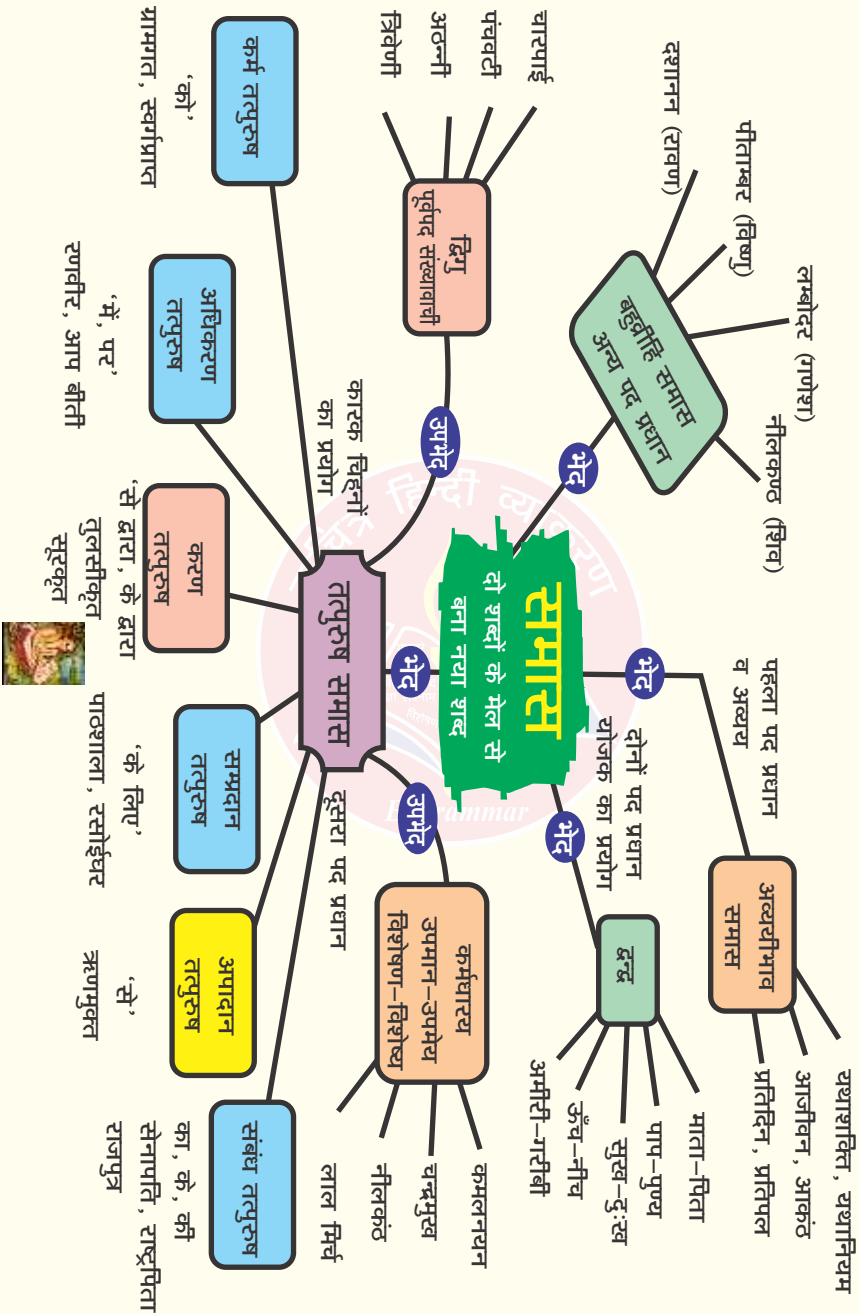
समास
दो शब्दों के मेल से बना नया शब्द

भेद
बहुव्रीहि समास
अन्य पद प्रधान
दशानन (रावण)
पीताम्बर (विष्णु)
लम्बोदर (गणेश)
नीलकण्ठ (शिव)

भेद
अव्ययीभाव समास
पहला पद प्रधान व अव्यय
यथाशक्ति, यथानियम
आजीवन, आकंठ
प्रतिदिन, प्रतिपल

भेद
द्वन्द्व
दोनों पद प्रधान
योजक का प्रयोग
माता–पिता
पाप–पुण्य
सुख–दुःख
ऊँच–नीच
अमीरी–गरीबी

भेद
तत्पुरुष समास
दूसरा पद प्रधान
कारक चिह्नों का प्रयोग

उपभेद
द्विगु
पूर्वपद संख्यावाची
चारपाई
पंचवटी
अठन्नी
त्रिवेणी

उपभेद
कर्मधारय
उपमान–उपमेय
विशेषण–विशेष्य
कमलनयन
चन्द्रमुख
नीलकंठ
लाल मिर्च

कर्म तत्पुरुष
'को'
ग्रामगत, स्वर्गप्राप्त

अधिकरण तत्पुरुष
'में, पर'
रणवीर, आप बीती

करण तत्पुरुष
'से द्वारा, के द्वारा'
तुलसीकृत
सूरकृत

सम्प्रदान तत्पुरुष
'के लिए'
पाठशाला, रसोईघर

अपादान तत्पुरुष
'से'
ऋणमुक्त

संबंध तत्पुरुष
का, के, की
सेनापति, राष्ट्रपिता
राजपुत्र

हिन्दी व्याकरण
Grammar